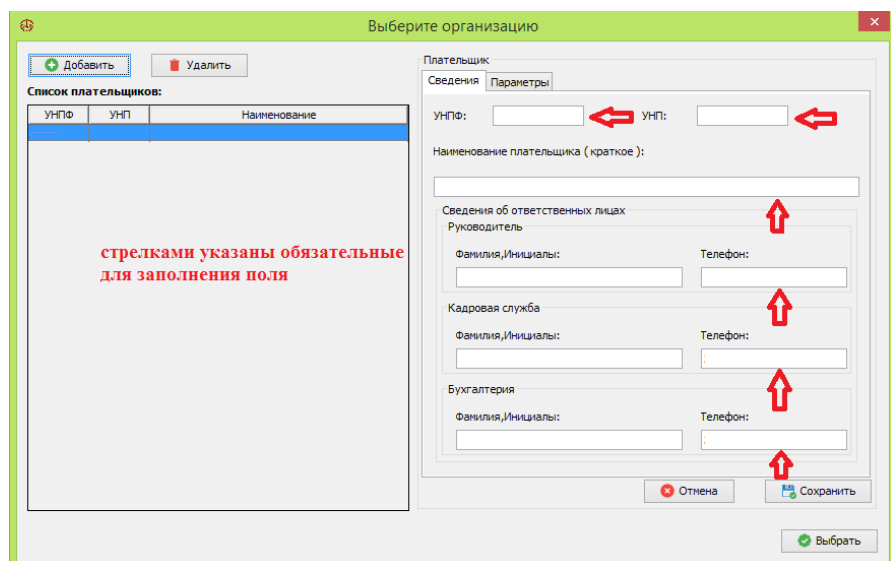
Выберите организацию

Добавить

Удалить

Список плательщиков:

| УНПФ | УНП | Наименование |
|---|---|---|
| | | |

стрелками указаны обязательные для заполнения поля

Плательщик

Сведения

Параметры

УНПФ:

УНП:

Наименование плательщика ( краткое ):

Сведения об ответственных лицах

Руководитель

Фамилия,Инициалы:

Телефон:

Кадровая служба

Фамилия,Инициалы:

Телефон:

Бухгалтерия

Фамилия,Инициалы:

Телефон:

Отмена

Сохранить

Выбрать